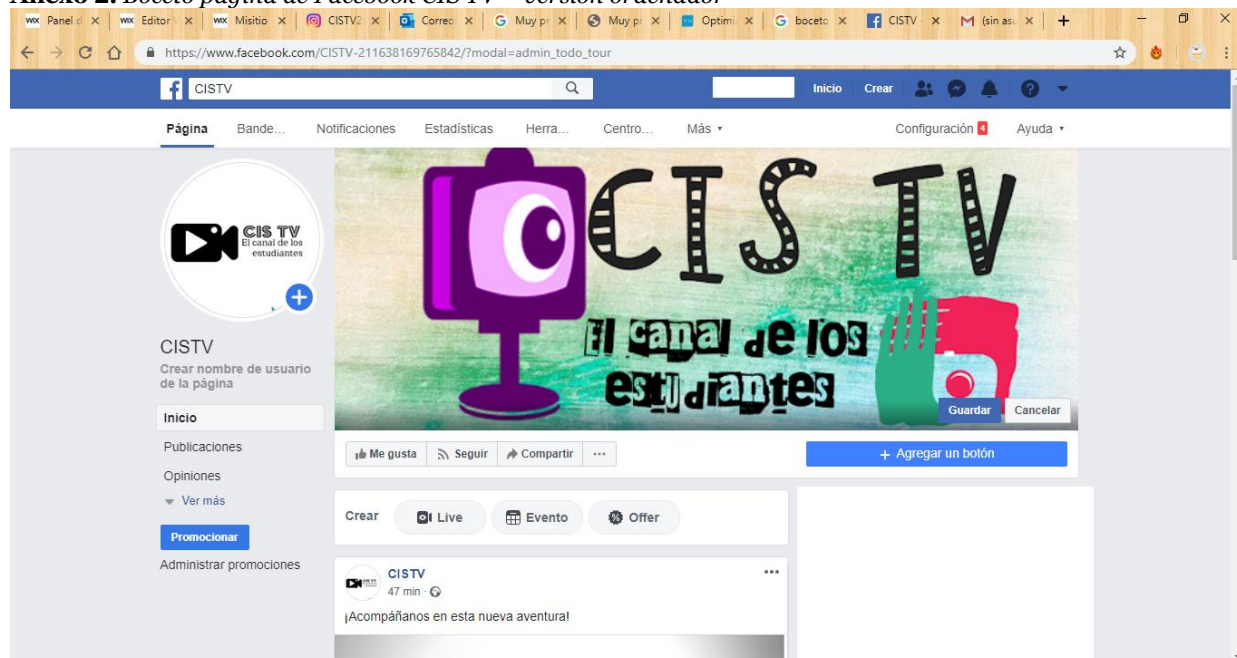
Anexo 2. Boceto página de Facebook CIS TV – versión ordenador

Panel d | Editor | Misitio | CISTV2 | Correo | Muy pr | Muy pr | Optimi | boceto | CISTV | (sin asu

https://www.facebook.com/CISTV-211638169765842/?modal=admin_todo_tour

CISTV

Inicio Crear

Página Bande... Notificaciones Estadísticas Herra... Centro... Más ▾ Configuración 4 Ayuda ▾

CIS TV
El canal de los estudiantes

CIS TV
El canal de los estudiantes

Guardar Cancelar

CISTV
Crear nombre de usuario de la página

Inicio
Publicaciones
Opiniones
Ver más
Promocionar
Administrar promociones

Me gusta Seguir Compartir ···

+ Agregar un botón

Crear Live Evento Offer

CISTV
47 min ·
¡Acompáñanos en esta nueva aventura!